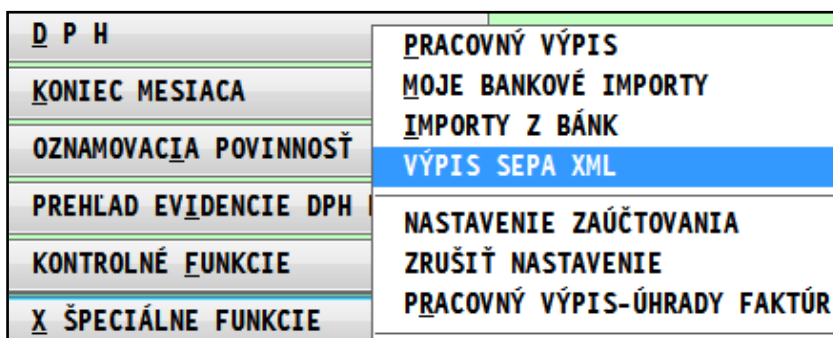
D P H
KONIEC MESIACA
OZNAMOVACIA POVINNOSŤ
PREHĽAD EVIDENCIE DPH
KONTROLNÉ FUNKCIE
X ŠPECIÁLNE FUNKCIE

PRACOVNÝ VÝPIS
MOJE BANKOVÉ IMPORTY
IMPORTY Z BÁNK
VÝPIS SEPA XML
NASTAVENIE ZAÚČTOVANIA
ZRUŠIŤ NASTAVENIE
PRACOVNÝ VÝPIS-ÚHRADY FAKTÚR